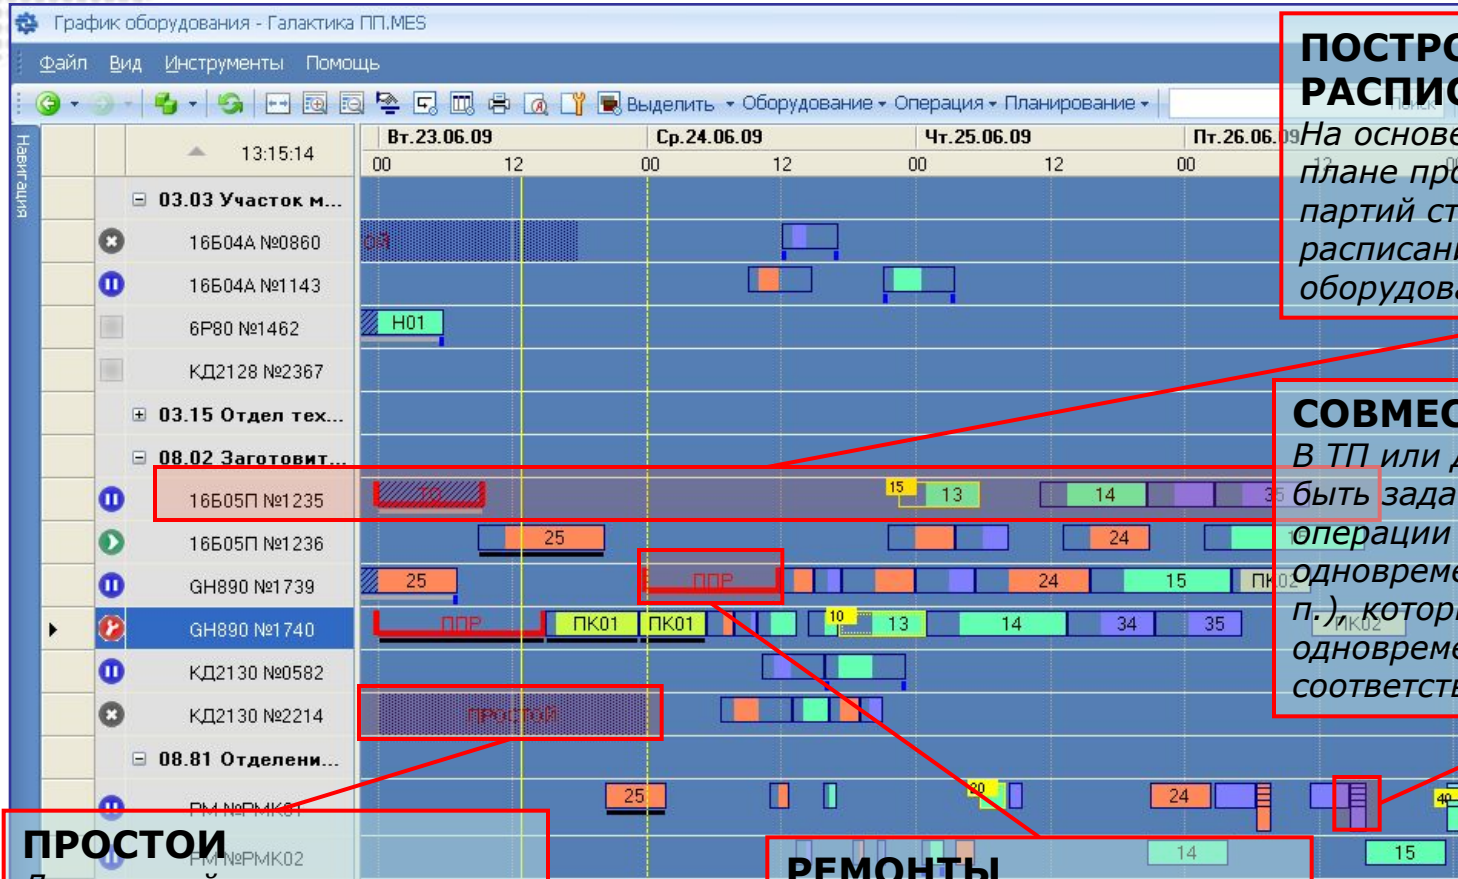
График оборудования - Галактика ПП.MES

Файл Вид Инструменты Помощь

Выделить Оборудование Операция Планирование

Навигация

13:15:14

Вт.23.06.09 Ср.24.06.09 Чт.25.06.09 Пт.26.06.09

00 12 00 12 00 12 00 12

03.03 Участок м...

16Б04А №0860

16Б04А №1143

6Р80 №1462

КД2128 №2367

03.15 Отдел тех...

08.02 Заготовит...

16Б05П №1235

16Б05П №1236

GH890 №1739

GH890 №1740

КД2130 №0582

КД2130 №2214

08.81 Отделени...

РМ №РМК01

РМ №РМК02

Н01

15 13 14 35

25 24

25 ППР 24 15 ПК02

ППР ПК01 ПК01 10 13 14 34 35

ПК02

ПРОСТОЙ

25 20 24 40

14 15

ПОСТРО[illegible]
РАСПИС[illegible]
На основе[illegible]
плане про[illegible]
партий ст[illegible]
расписани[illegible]
оборудова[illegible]

СОВМЕС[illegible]
В ТП или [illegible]
быть зада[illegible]
операции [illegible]
одновреме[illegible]
п.), котор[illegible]
одновреме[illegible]
соответст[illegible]

ПРОСТОИ

РЕМОНТЫ